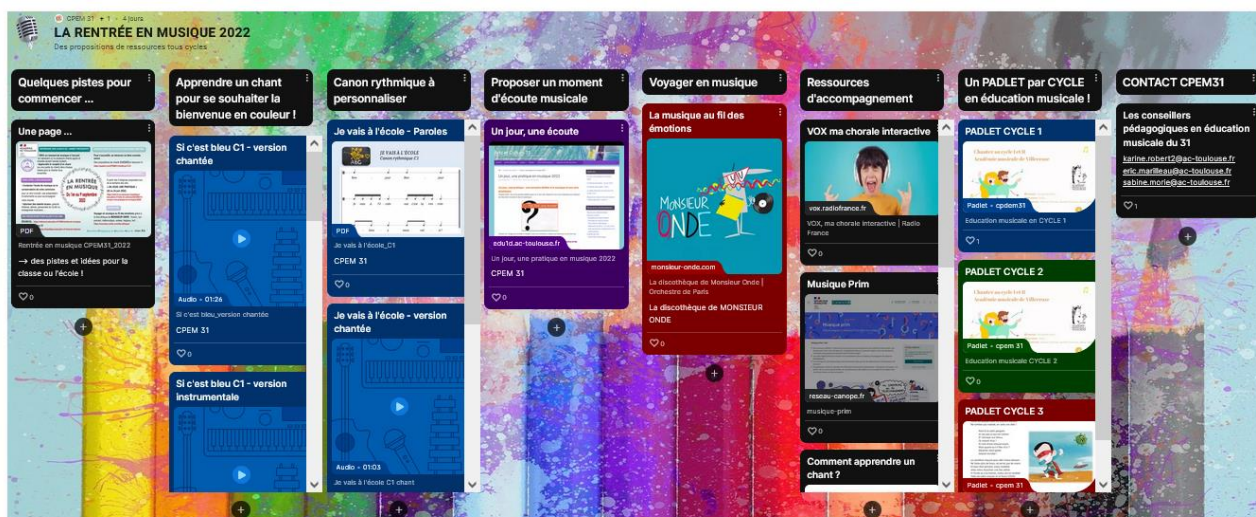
CPEM 31 + 1 · 4 jours
LA RENTRÉE EN MUSIQUE 2022
Des propositions de ressources tous cycles

Quelques pistes pour commencer ...

Une page ...
PDF
Rentrée en musique CPEM31_2022
→ des pistes et idées pour la classe ou l'école !
♡0

Apprendre un chant pour se souhaiter la bienvenue en couleur !

Si c'est bleu C1 - version chantée
Audio • 01:26
Si c'est bleu_version chantée
CPEM 31
♡0

Si c'est bleu C1 - version instrumentale

Canon rythmique à personnaliser

Je vais à l'école - Paroles
JE VAIS À L'ÉCOLE
Canon rythmique C1
PDF
Je vais à l'école_C1
CPEM 31
♡0

Je vais à l'école - version chantée
Audio • 01:03
Je vais à l'école C1 chant

Proposer un moment d'écoute musicale

Un jour, une écoute
edu1d.ac-toulouse.fr
Un jour, une pratique en musique 2022
CPEM 31
♡0

Voyager en musique

La musique au fil des émotions
MONSIEUR ONDE
monsieur-onde.com
La discothèque de Monsieur Onde | Orchestre de Paris
La discothèque de MONSIEUR ONDE
♡0

Ressources d'accompagnement

VOX ma chorale interactive
vox.radiofrance.fr
VOX, ma chorale interactive | Radio France
♡0

Musique Prim
reseau-canope.fr
musique-prim
♡0

Comment apprendre un chant ?

Un PADLET par CYCLE en éducation musicale !

PADLET CYCLE 1
Padlet • cpdem31
Education musicale en CYCLE 1
♡1

PADLET CYCLE 2
Padlet • cpem 31
Education musicale CYCLE 2
♡0

PADLET CYCLE 3
Padlet • cpem 31

CONTACT CPEM31

Les conseillers pédagogiques en éducation musicale du 31
karine.robert2@ac-toulouse.fr
eric.marilleau@ac-toulouse.fr
sabine.morie@ac-toulouse.fr
♡1